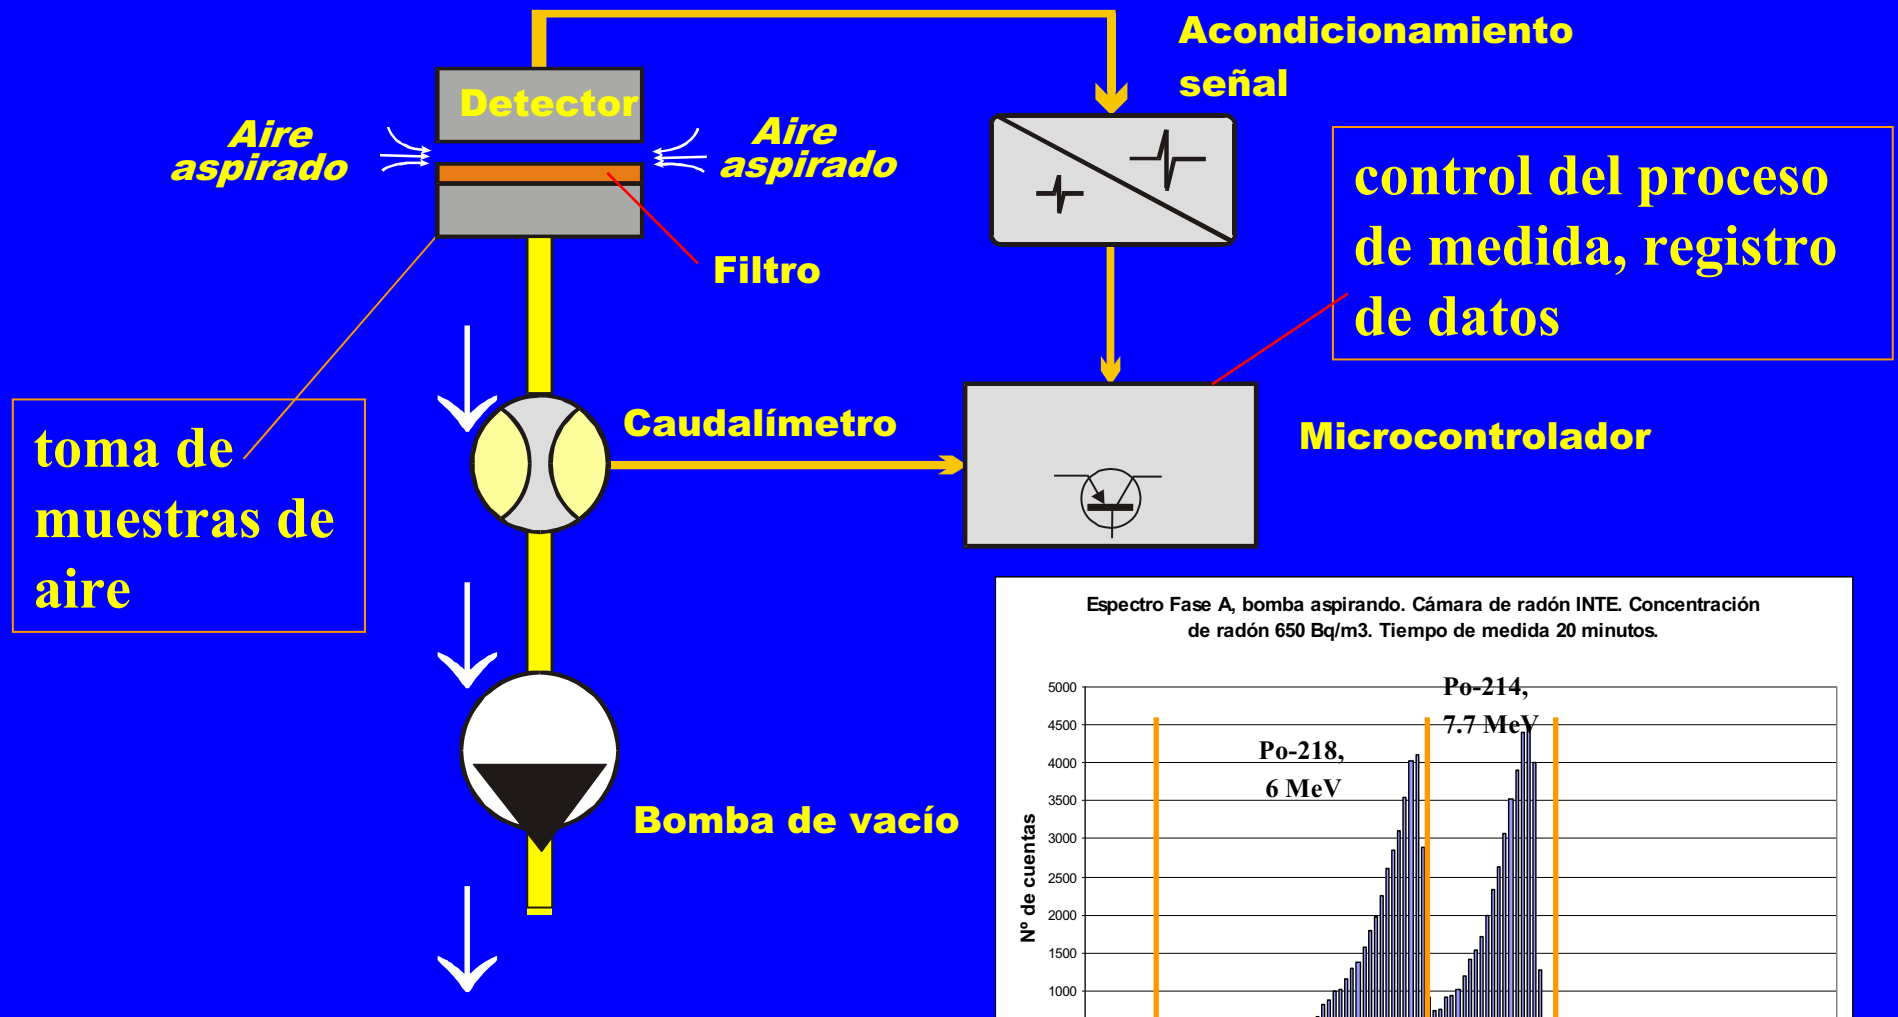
Acondicionamiento señal

Detector

Aire aspirado

Aire aspirado

Filtro

control del proceso de medida, registro de datos

Caudalímetro

Microcontrolador

toma de muestras de aire

Bomba de vacío

Espectro Fase A, bomba aspirando. Cámara de radón INTE. Concentración de radón 650 Bq/m3. Tiempo de medida 20 minutos.

Po-214, 7.7 MeV

Po-218, 6 MeV

Nº de cuentas

5000
4500
4000
3500
3000
2500
2000
1500
1000